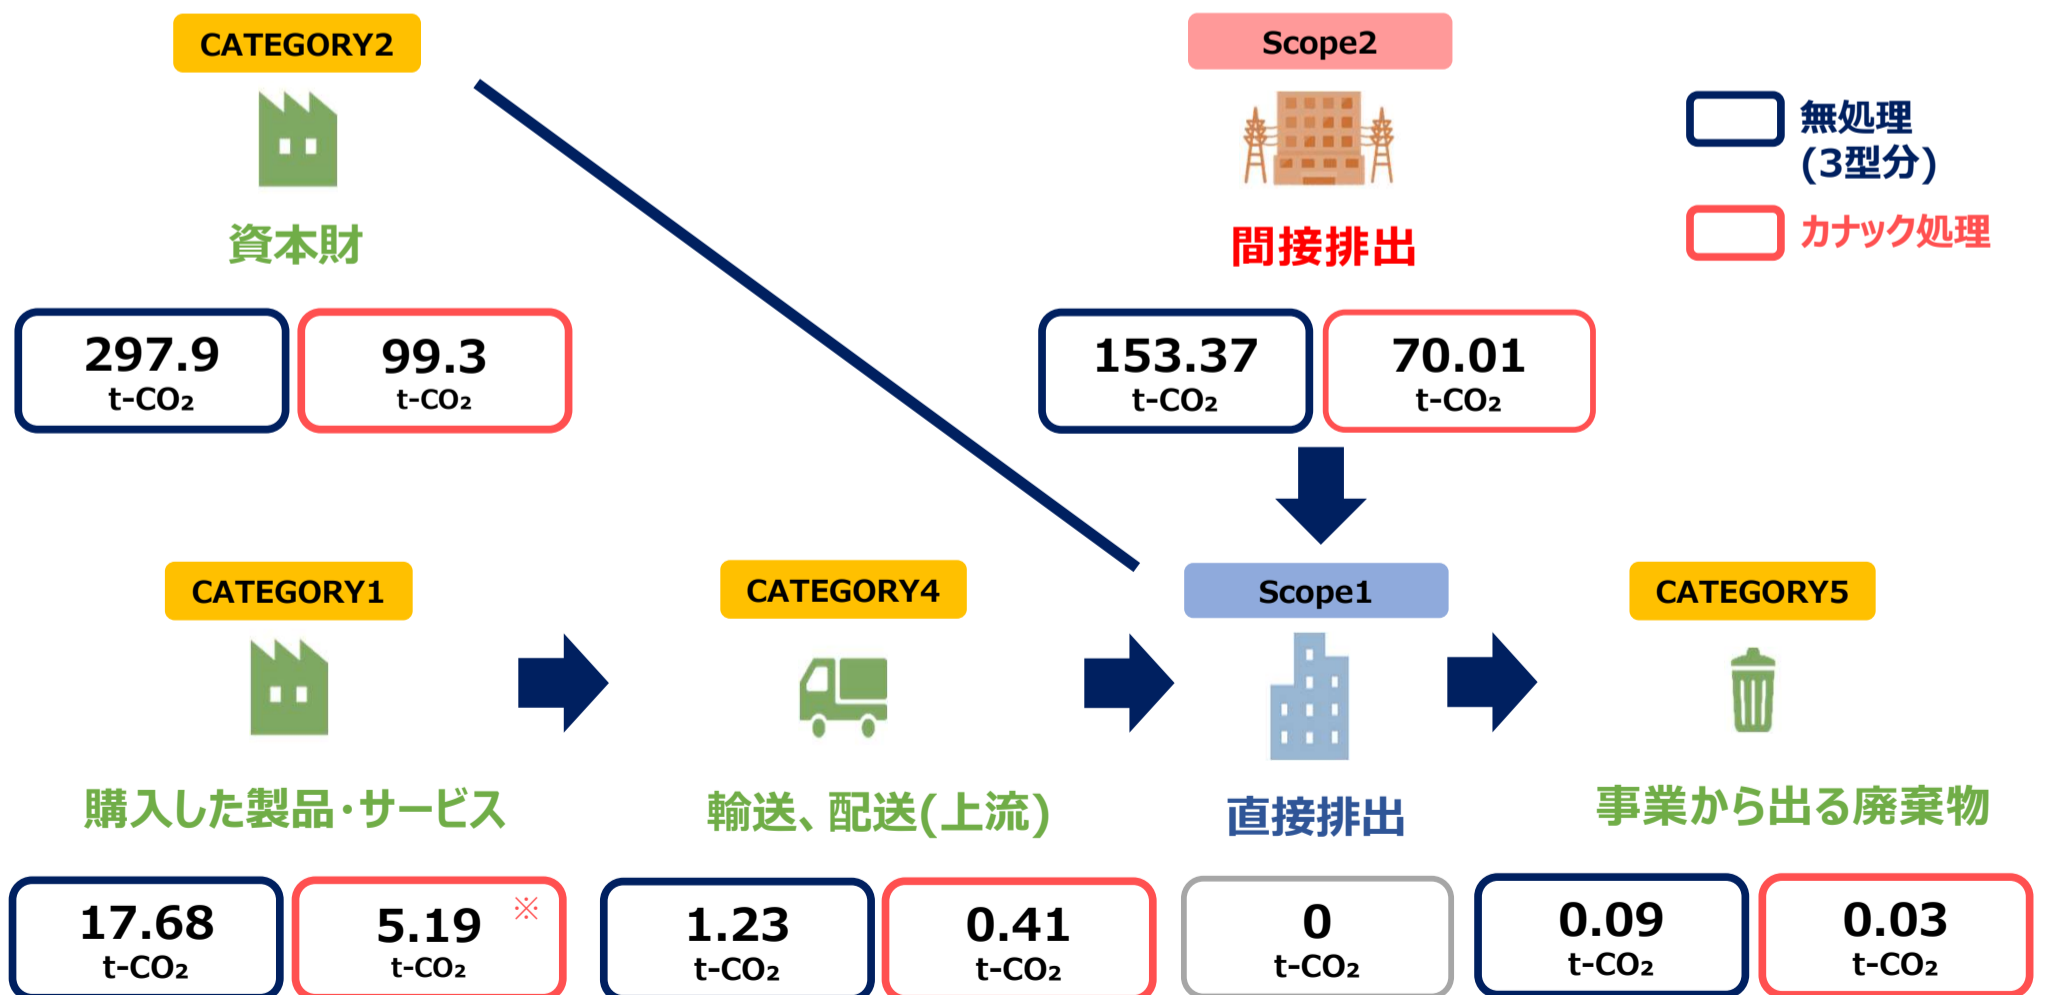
CATEGORY2

資本財

297.9 t-$CO_2$

99.3 t-$CO_2$

Scope2

間接排出

153.37 t-$CO_2$

70.01 t-$CO_2$

無処理 (3型分)

カナック処理

CATEGORY1

購入した製品・サービス

17.68 t-$CO_2$

5.19 ※ t-$CO_2$

CATEGORY4

輸送、配送(上流)

1.23 t-$CO_2$

0.41 t-$CO_2$

Scope1

直接排出

0 t-$CO_2$

CATEGORY5

事業から出る廃棄物

0.09 t-$CO_2$

0.03 t-$CO_2$